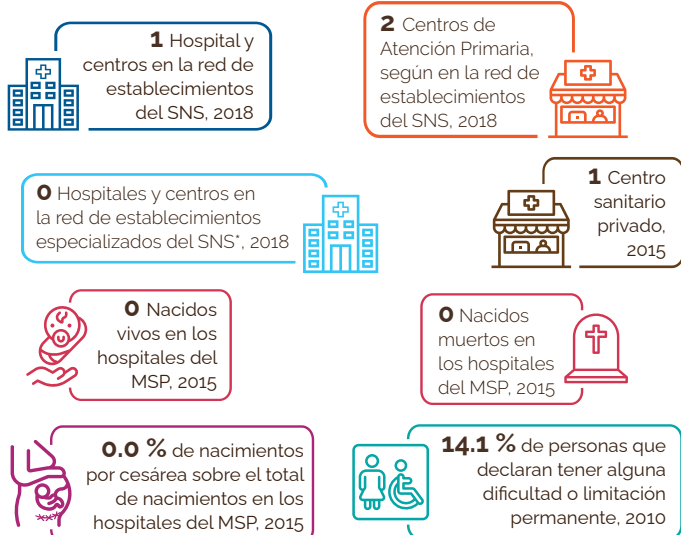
**1** Hospital y centros en la red de establecimientos del SNS, 2018

**2** Centros de Atención Primaria, según en la red de establecimientos del SNS, 2018

**0** Hospitales y centros en la red de establecimientos especializados del SNS*, 2018

**1** Centro sanitario privado, 2015

**0** Nacidos vivos en los hospitales del MSP, 2015

**0** Nacidos muertos en los hospitales del MSP, 2015

**0.0 %** de nacimientos por cesárea sobre el total de nacimientos en los hospitales del MSP, 2015

**14.1 %** de personas que declaran tener alguna dificultad o limitación permanente, 2010